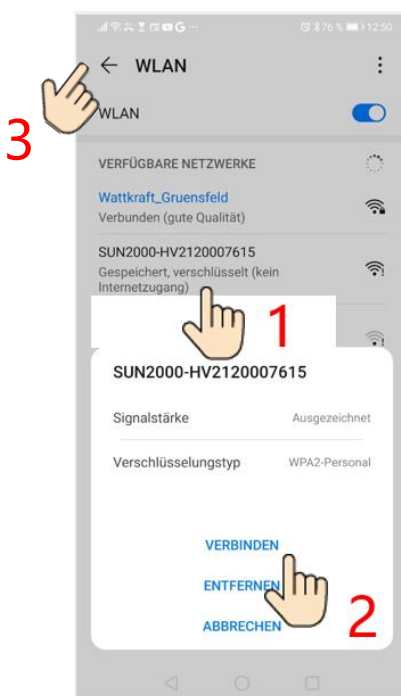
76 % 12:50

3

← WLAN

WLAN

VERFÜGBARE NETZWERKE

Wattkraft_Gruensfeld
Verbunden (gute Qualität)

SUN2000-HV2120007615
Gespeichert, verschlüsselt (kein Internetzugang)

1

SUN2000-HV2120007615

Signalstärke Ausgezeichnet

Verschlüsselungstyp WPA2-Personal

VERBINDEN

ENTFERNEN

ABBRECHEN

2